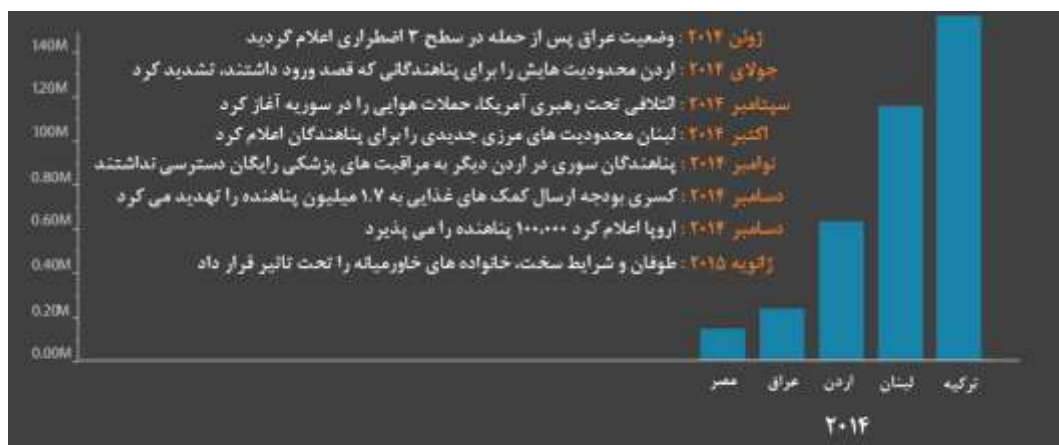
140M
120M
100M
0.80M
0.60M
0.40M
0.20M
0.00M

ژوئن ۲۰۱۴ : وضعیت عراق پس از حمله در سطح ۳ اضطراری اعلام گردید
جولای ۲۰۱۴ : اردن محدودیت هایش را برای پناهندگانی که قصد ورود داشتند، تشدید کرد
سپتامبر ۲۰۱۴ : ائتلافی تحت رهبری آمریکا، حملات هوایی را در سوریه آغاز کرد
اکتبر ۲۰۱۴ : لبنان محدودیت های مرزی جدیدی را برای پناهندگان اعلام کرد
نوامبر ۲۰۱۴ : پناهندگان سوری در اردن دیگر به مراقبت های پزشکی رایگان دسترسی نداشتند
دسامبر ۲۰۱۴ : کسری بودجه ارسال کمک های غذایی به ۱.۷ میلیون پناهنده را تهدید می کرد
دسامبر ۲۰۱۴ : اروپا اعلام کرد ۱۰۰،۰۰۰ پناهنده را می پذیرد
ژانویه ۲۰۱۵ : طوفان و شرایط سخت، خانواده های خاورمیانه را تحت تاثیر قرار داد

مصر عراق اردن لبنان ترکیه
۲۰۱۴